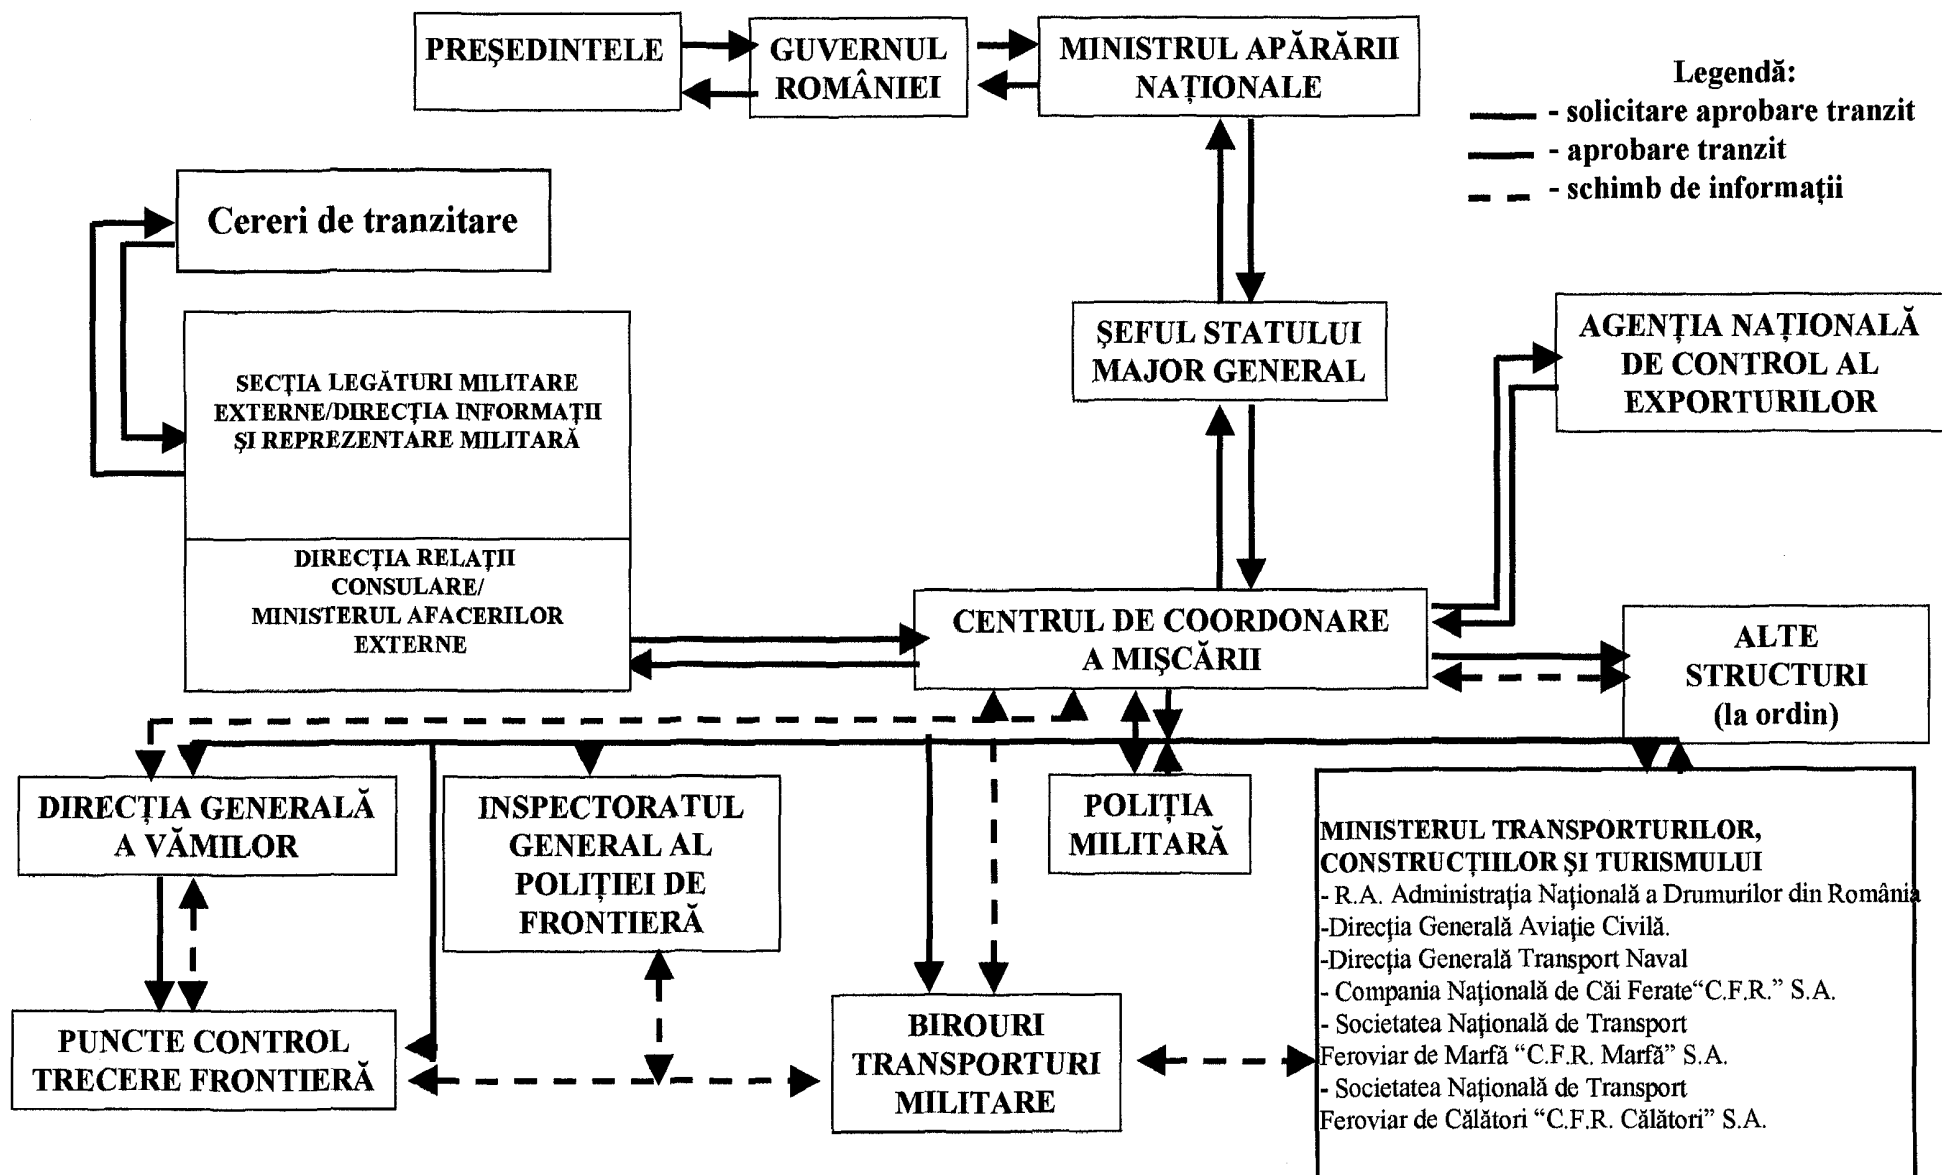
PREŞEDINTELE

GUVERNUL ROMÂNIEI

MINISTRUL APĂRĂRII NAŢIONALE

Legendă:
- solicitare aprobare tranzit
- aprobare tranzit
- schimb de informaţii

Cereri de tranzitare

SECŢIA LEGĂTURI MILITARE EXTERNE/DIRECŢIA INFORMAŢII ŞI REPREZENTARE MILITARĂ

DIRECŢIA RELAŢII CONSULARE/ MINISTERUL AFACERILOR EXTERNE

ŞEFUL STATULUI MAJOR GENERAL

AGENŢIA NAŢIONALĂ DE CONTROL AL EXPORTURILOR

CENTRUL DE COORDONARE A MIŞCĂRII

ALTE STRUCTURI (la ordin)

DIRECŢIA GENERALĂ A VĂMILOR

INSPECTORATUL GENERAL AL POLIŢIEI DE FRONTIERĂ

POLIŢIA MILITARĂ

MINISTERUL TRANSPORTURILOR, CONSTRUCŢIILOR ŞI TURISMULUI
- R.A. Administraţia Naţională a Drumurilor din România
-Direcţia Generală Aviaţie Civilă.
-Direcţia Generală Transport Naval
- Compania Naţională de Căi Ferate"C.F.R." S.A.
- Societatea Naţională de Transport Feroviar de Marfă "C.F.R. Marfă" S.A.
- Societatea Naţională de Transport Feroviar de Călători "C.F.R. Călători" S.A.

PUNCTE CONTROL TRECERE FRONTIERĂ

BIROURI TRANSPORTURI MILITARE